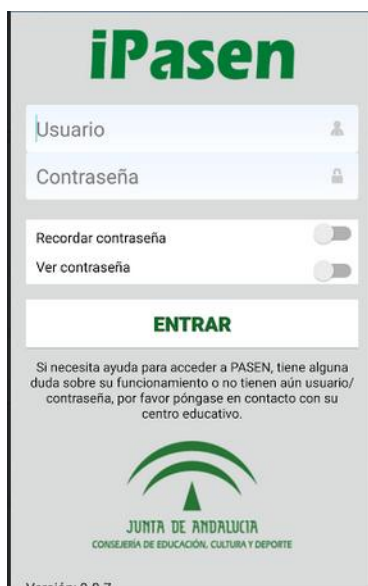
iPasen

Usuario

Contraseña

Recordar contraseña

Ver contraseña

ENTRAR

Si necesita ayuda para acceder a PASEN, tiene alguna duda sobre su funcionamiento o no tienen aún usuario/ contraseña, por favor póngase en contacto con su centro educativo.

JUNTA DE ANDALUCIA
CONSEJERÍA DE EDUCACIÓN, CULTURA Y DEPORTE

Versión: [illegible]